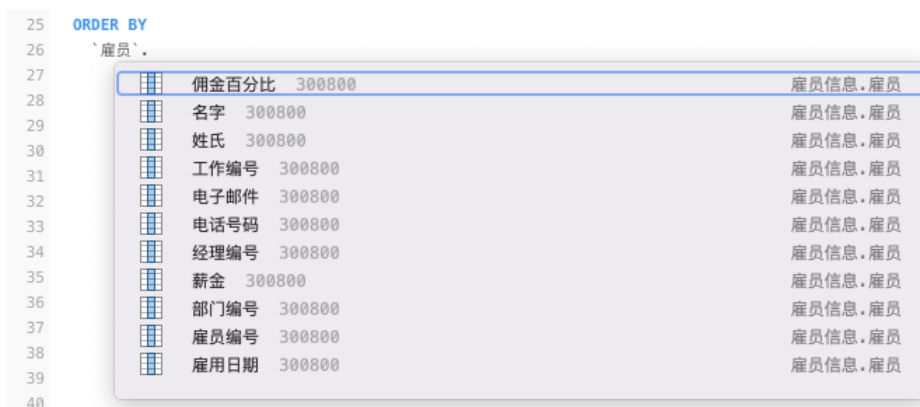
25 ORDER BY
26 `雇员`.
27
28
29
30
31
32
33
34
35
36
37
38
39
40

佣金百分比 300800 雇员信息.雇员
名字 300800 雇员信息.雇员
姓氏 300800 雇员信息.雇员
工作编号 300800 雇员信息.雇员
电子邮件 300800 雇员信息.雇员
电话号码 300800 雇员信息.雇员
经理编号 300800 雇员信息.雇员
薪金 300800 雇员信息.雇员
部门编号 300800 雇员信息.雇员
雇员编号 300800 雇员信息.雇员
雇用日期 300800 雇员信息.雇员